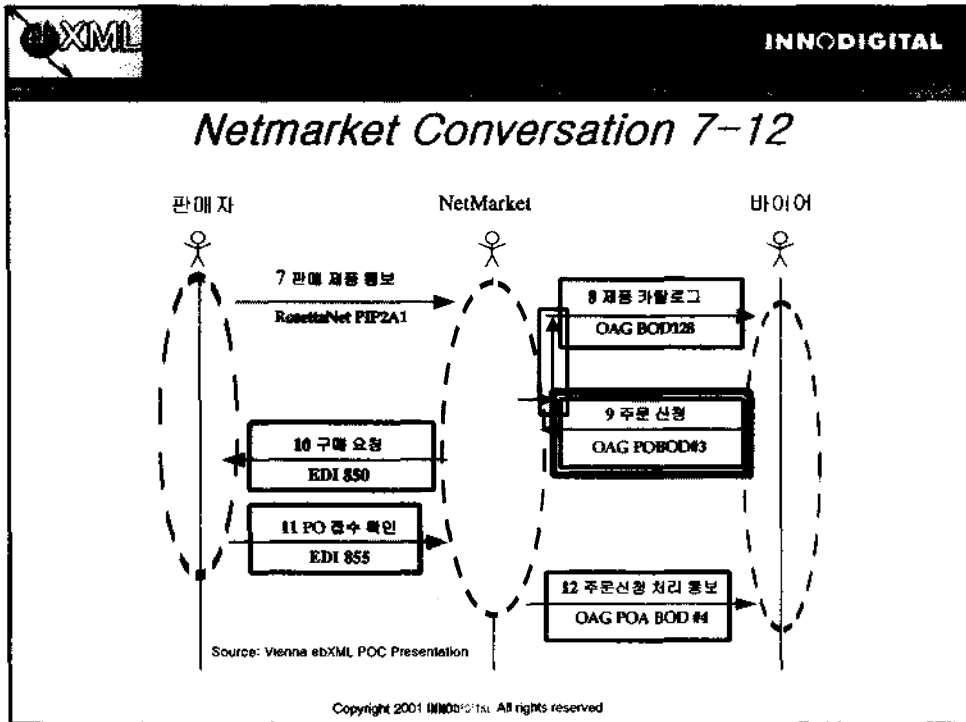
ebXML

INNODIGITAL

Netmarket Conversation 7-12

판매자

NetMarket

바이어

7 판매 제품 통보

RosettaNet PIP2A1

8 제품 카탈로그

OAG BOD128

9 주문 신청

OAG POBOD#3

10 구매 요청

EDI 850

11 PO 접수 확인

EDI 855

12 주문신청 처리 통보

OAG POA BOD #4

Source: Vienna ebXML POC Presentation

Copyright 2001 INNODIGITAL All rights reserved